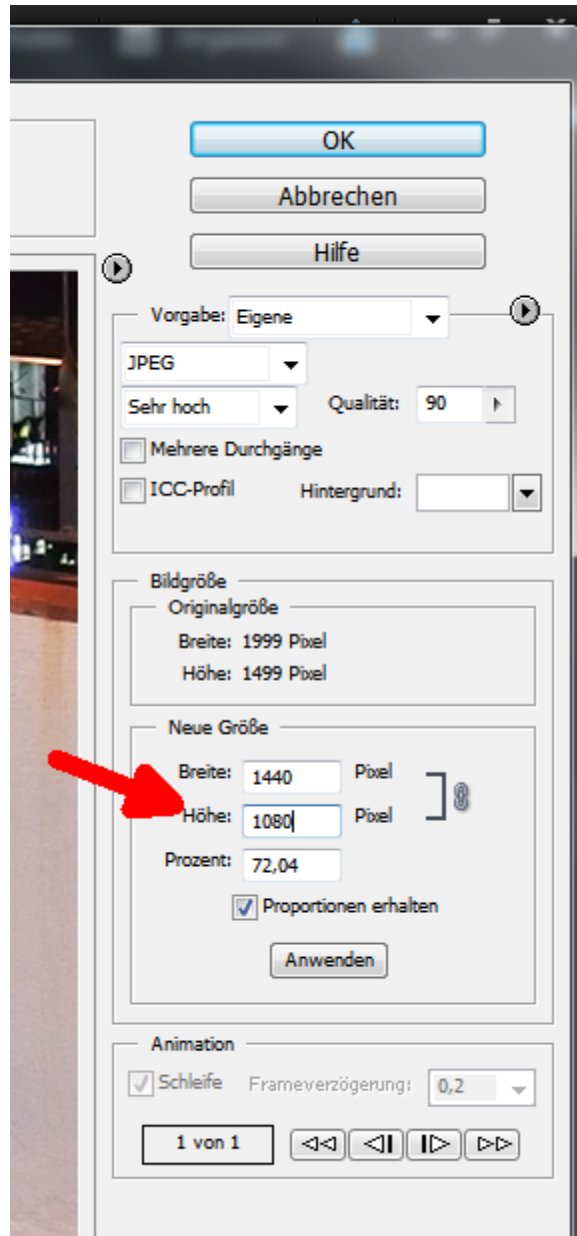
OK

Abbrechen

Hilfe

Vorgabe: Eigene

JPEG

Sehr hoch

Qualität: 90

Mehrere Durchgänge

ICC-Profil

Hintergrund:

Bildgröße

Originalgröße

Breite: 1999 Pixel

Höhe: 1499 Pixel

Neue Größe

Breite: 1440 Pixel

Höhe: 1080 Pixel

Prozent: 72,04

Proportionen erhalten

Anwenden

Animation

Schleife

Frameverzögerung: 0,2

1 von 1